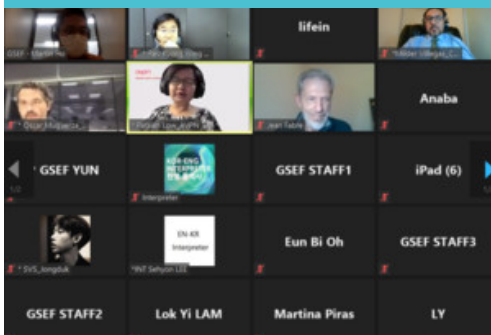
GSEF - Martin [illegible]

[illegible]

lifein

*Rafael Villegas_C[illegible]

Oscar Mulgaqe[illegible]

Tonaki Love_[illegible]

Jean Tabie

Anaba

GSEF YUN

KOR-ENG INTERPRETER

Interpreter

GSEF STAFF1

iPad (6)

1/2

1/2

* SVS_longduk

EN-KR Interpreter

*INT Sehyon LEE

Eun Bi Oh

GSEF STAFF3

GSEF STAFF2

Lok Yi LAM

Martina Piras

LY